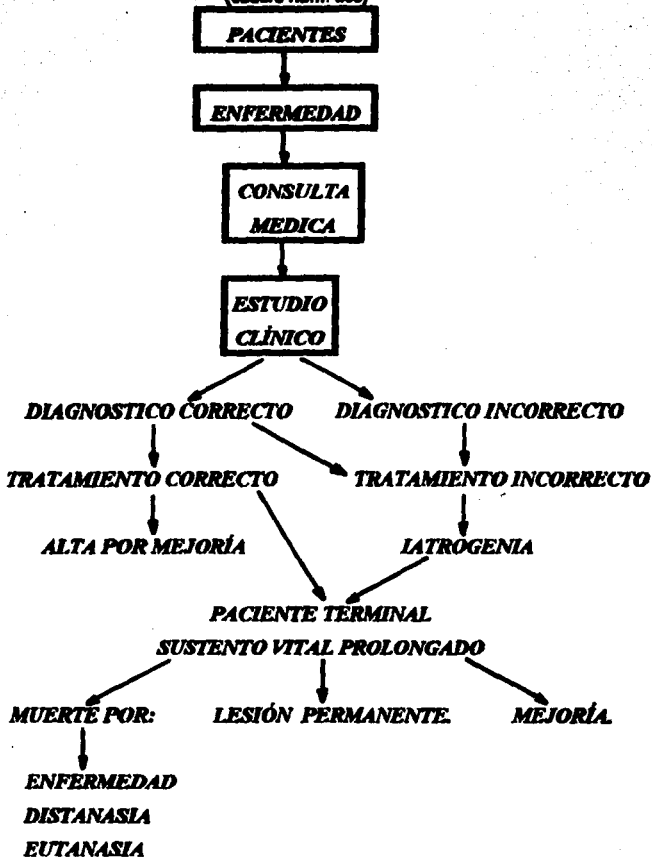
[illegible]

PACIENTES

ENFERMEDAD

CONSULTA MEDICA

ESTUDIO CLÍNICO

DIAGNOSTICO CORRECTO

DIAGNOSTICO INCORRECTO

TRATAMIENTO CORRECTO

TRATAMIENTO INCORRECTO

ALTA POR MEJORÍA

IATROGENIA

PACIENTE TERMINAL
SUSTENTO VITAL PROLONGADO

MUERTE POR:

LESIÓN PERMANENTE.

MEJORÍA.

ENFERMEDAD
DISTANASIA
EUTANASIA